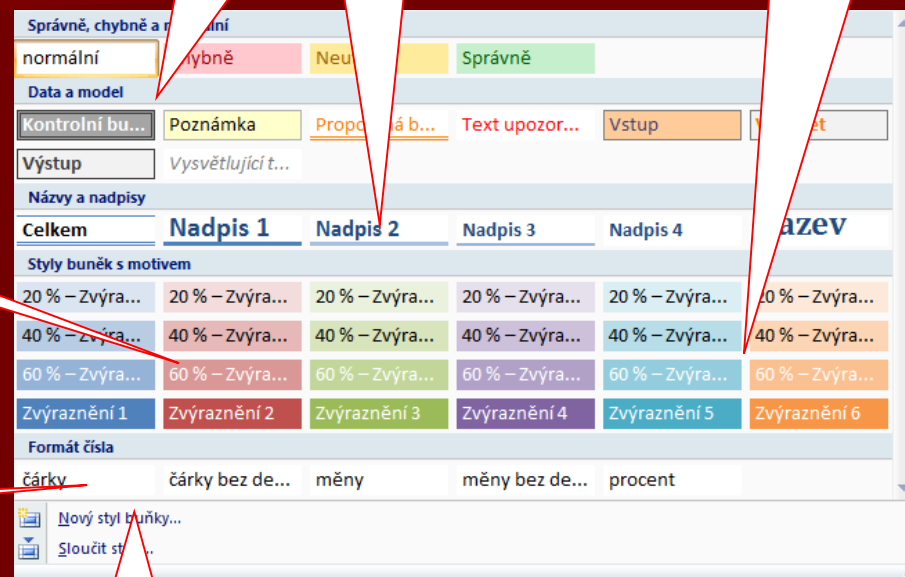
Správně, chybně a n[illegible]ální

normální

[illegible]hybně

Neu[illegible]

Správně

Data a model

Kontrolní bu...

Poznámka

Propo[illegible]á b...

Text upozor...

Vstup

V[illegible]et

Výstup

Vysvětlující t...

Názvy a nadpisy

Celkem

Nadpis 1

Nadpis 2

Nadpis 3

Nadpis 4

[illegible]azev

Styly buněk s motivem

20 % – Zvýra...

20 % – Zvýra...

20 % – Zvýra...

20 % – Zvýra...

20 % – Zvýra...

20 % – Zvýra...

40 % – Zvýra...

40 % – Zvýra...

40 % – Zvýra...

40 % – Zvýra...

40 % – Zvýra...

40 % – Zvýra...

60 % – Zvýra...

60 % – Zvýra...

60 % – Zvýra...

60 % – Zvýra...

60 % – Zvýra...

60 % – Zvýra...

Zvýraznění 1

Zvýraznění 2

Zvýraznění 3

Zvýraznění 4

Zvýraznění 5

Zvýraznění 6

Formát čísla

čárky

čárky bez de...

měny

měny bez de...

procent

Nový styl buňky...

Sloučit st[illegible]...